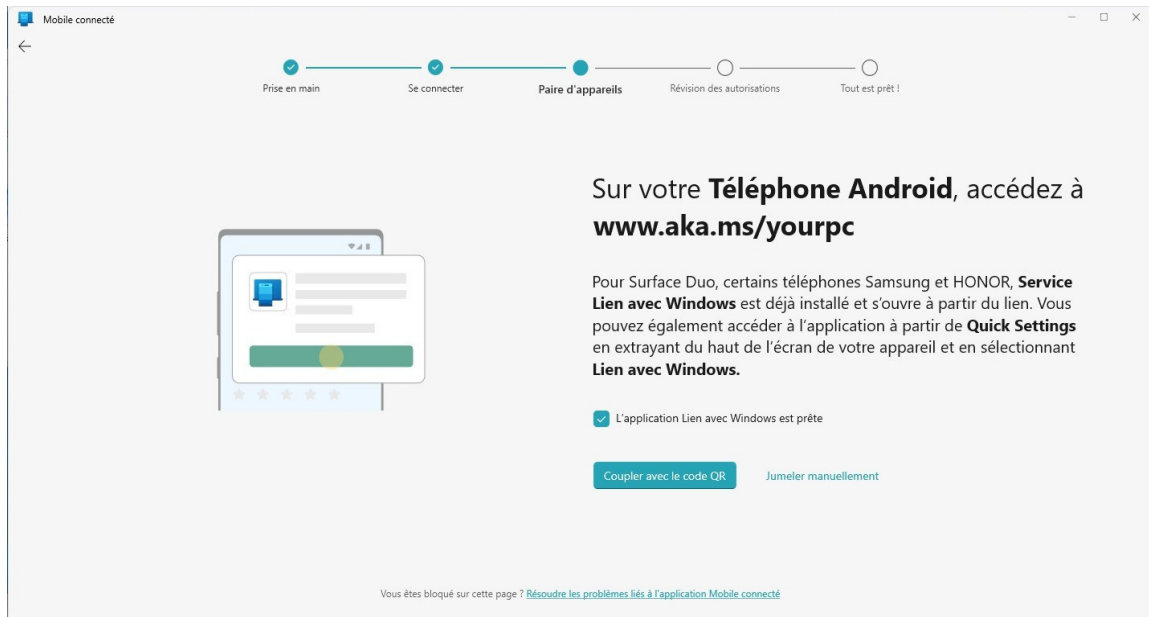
Mobile connecté

Prise en main
Se connecter
Paire d'appareils
Révision des autorisations
Tout est prêt !

Sur votre **Téléphone Android**, accédez à **www.aka.ms/yourpc**

Pour Surface Duo, certains téléphones Samsung et HONOR, **Service Lien avec Windows** est déjà installé et s'ouvre à partir du lien. Vous pouvez également accéder à l'application à partir de **Quick Settings** en extrayant du haut de l'écran de votre appareil et en sélectionnant **Lien avec Windows.**

L'application Lien avec Windows est prête

Coupler avec le code QR
Jumeler manuellement

Vous êtes bloqué sur cette page ? Résoudre les problèmes liés à l'application Mobile connecté